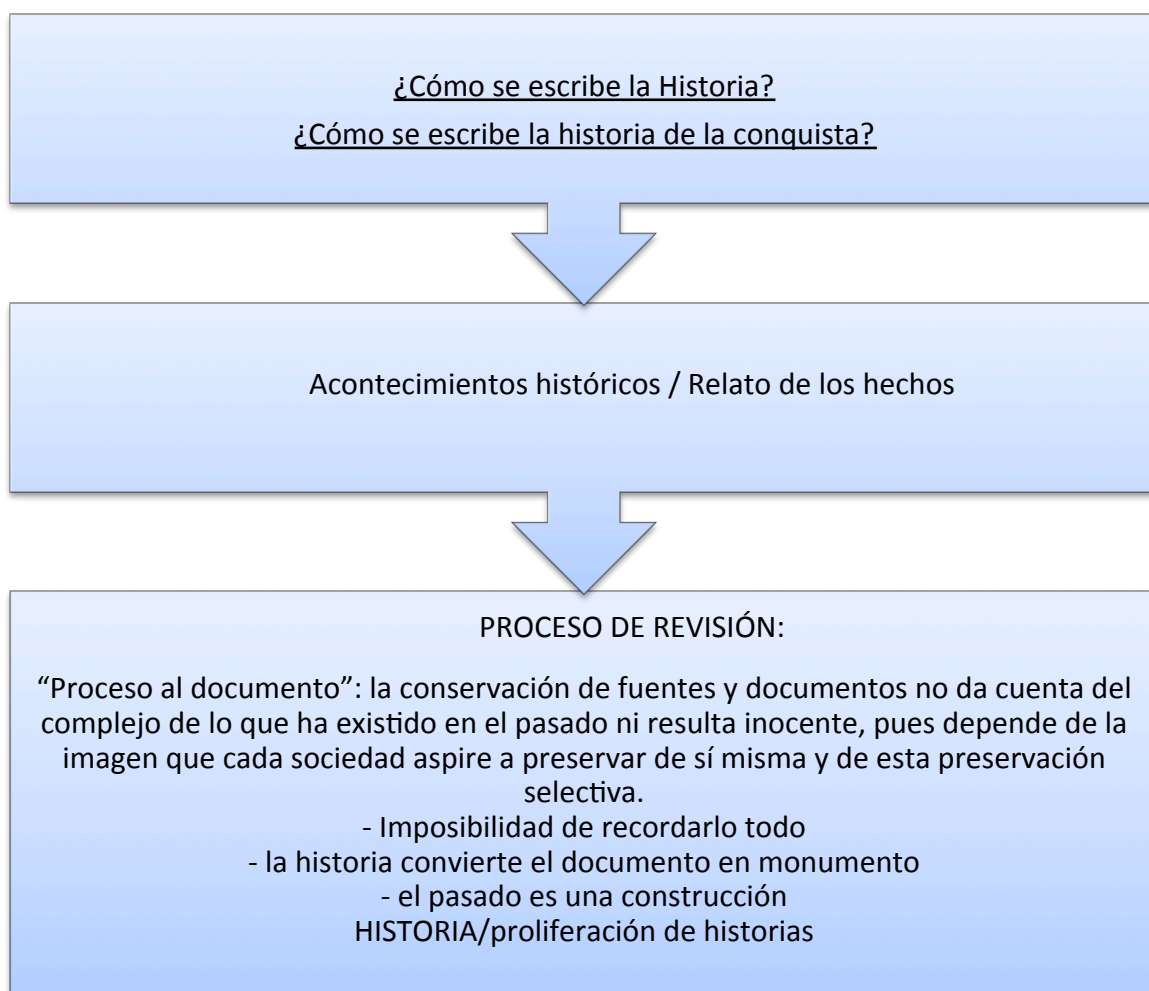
¿Cómo se escribe la Historia?
¿Cómo se escribe la historia de la conquista?

Acontecimientos históricos / Relato de los hechos

PROCESO DE REVISIÓN:

“Proceso al documento”: la conservación de fuentes y documentos no da cuenta del complejo de lo que ha existido en el pasado ni resulta inocente, pues depende de la imagen que cada sociedad aspire a preservar de sí misma y de esta preservación selectiva.
- Imposibilidad de recordarlo todo
- la historia convierte el documento en monumento
- el pasado es una construcción
HISTORIA/proliferación de historias